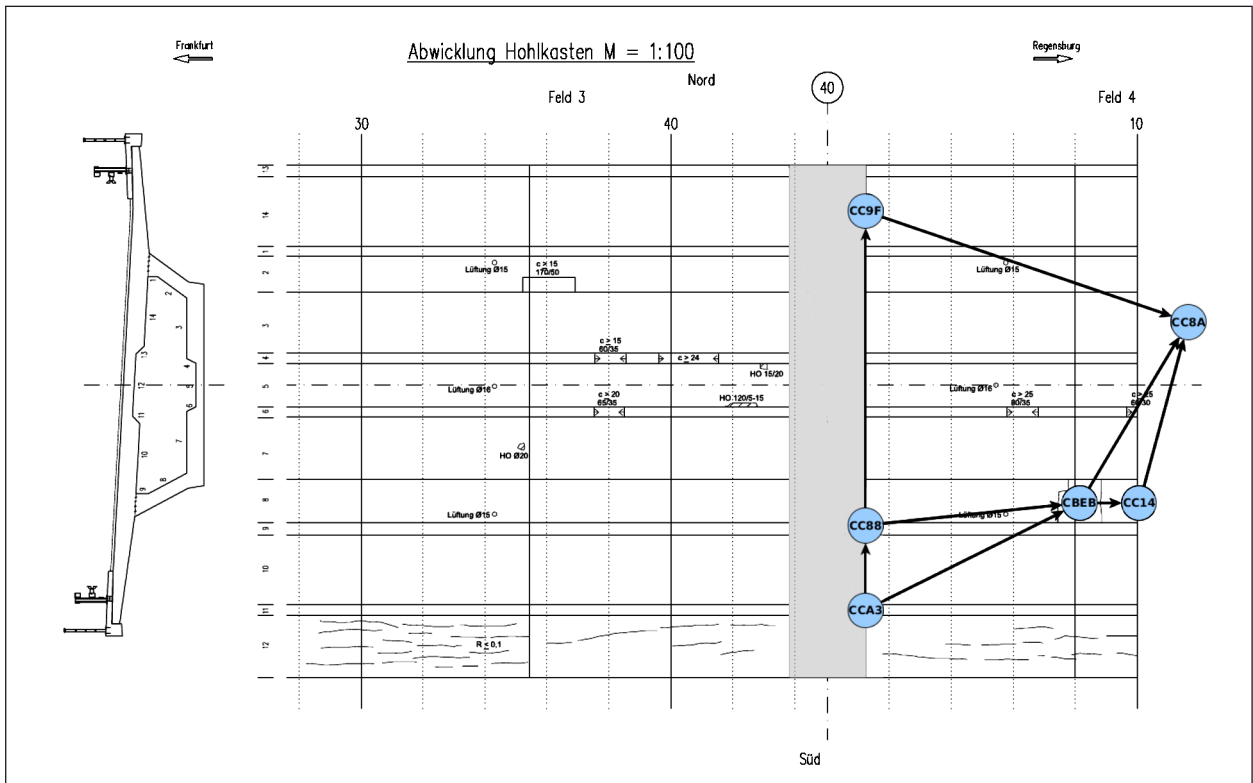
Frankfurt

Abwicklung Hohlkasten M = 1:100

Regensburg

Nord

Feld 3

40

Feld 4

30

40

10

13

14

1

2

3

4

5

6

7

8

9

10

11

12

1

2

14

3

13

4

12

5

11

6

7

10

9

8

Lüftung Ø15

c > 15
170/50

Lüftung Ø15

CC9F

CC8A

c > 15
60/35

c > 24

HO 15/20

Lüftung Ø16

Lüftung Ø16

c > 20
65/35

HO 120/5-15

c > 25
80/35

c > 25
65/30

HO Ø20

Lüftung Ø15

Lüftung Ø15

CBEB

CC14

CC88

CCA3

R < 0,1

Süd